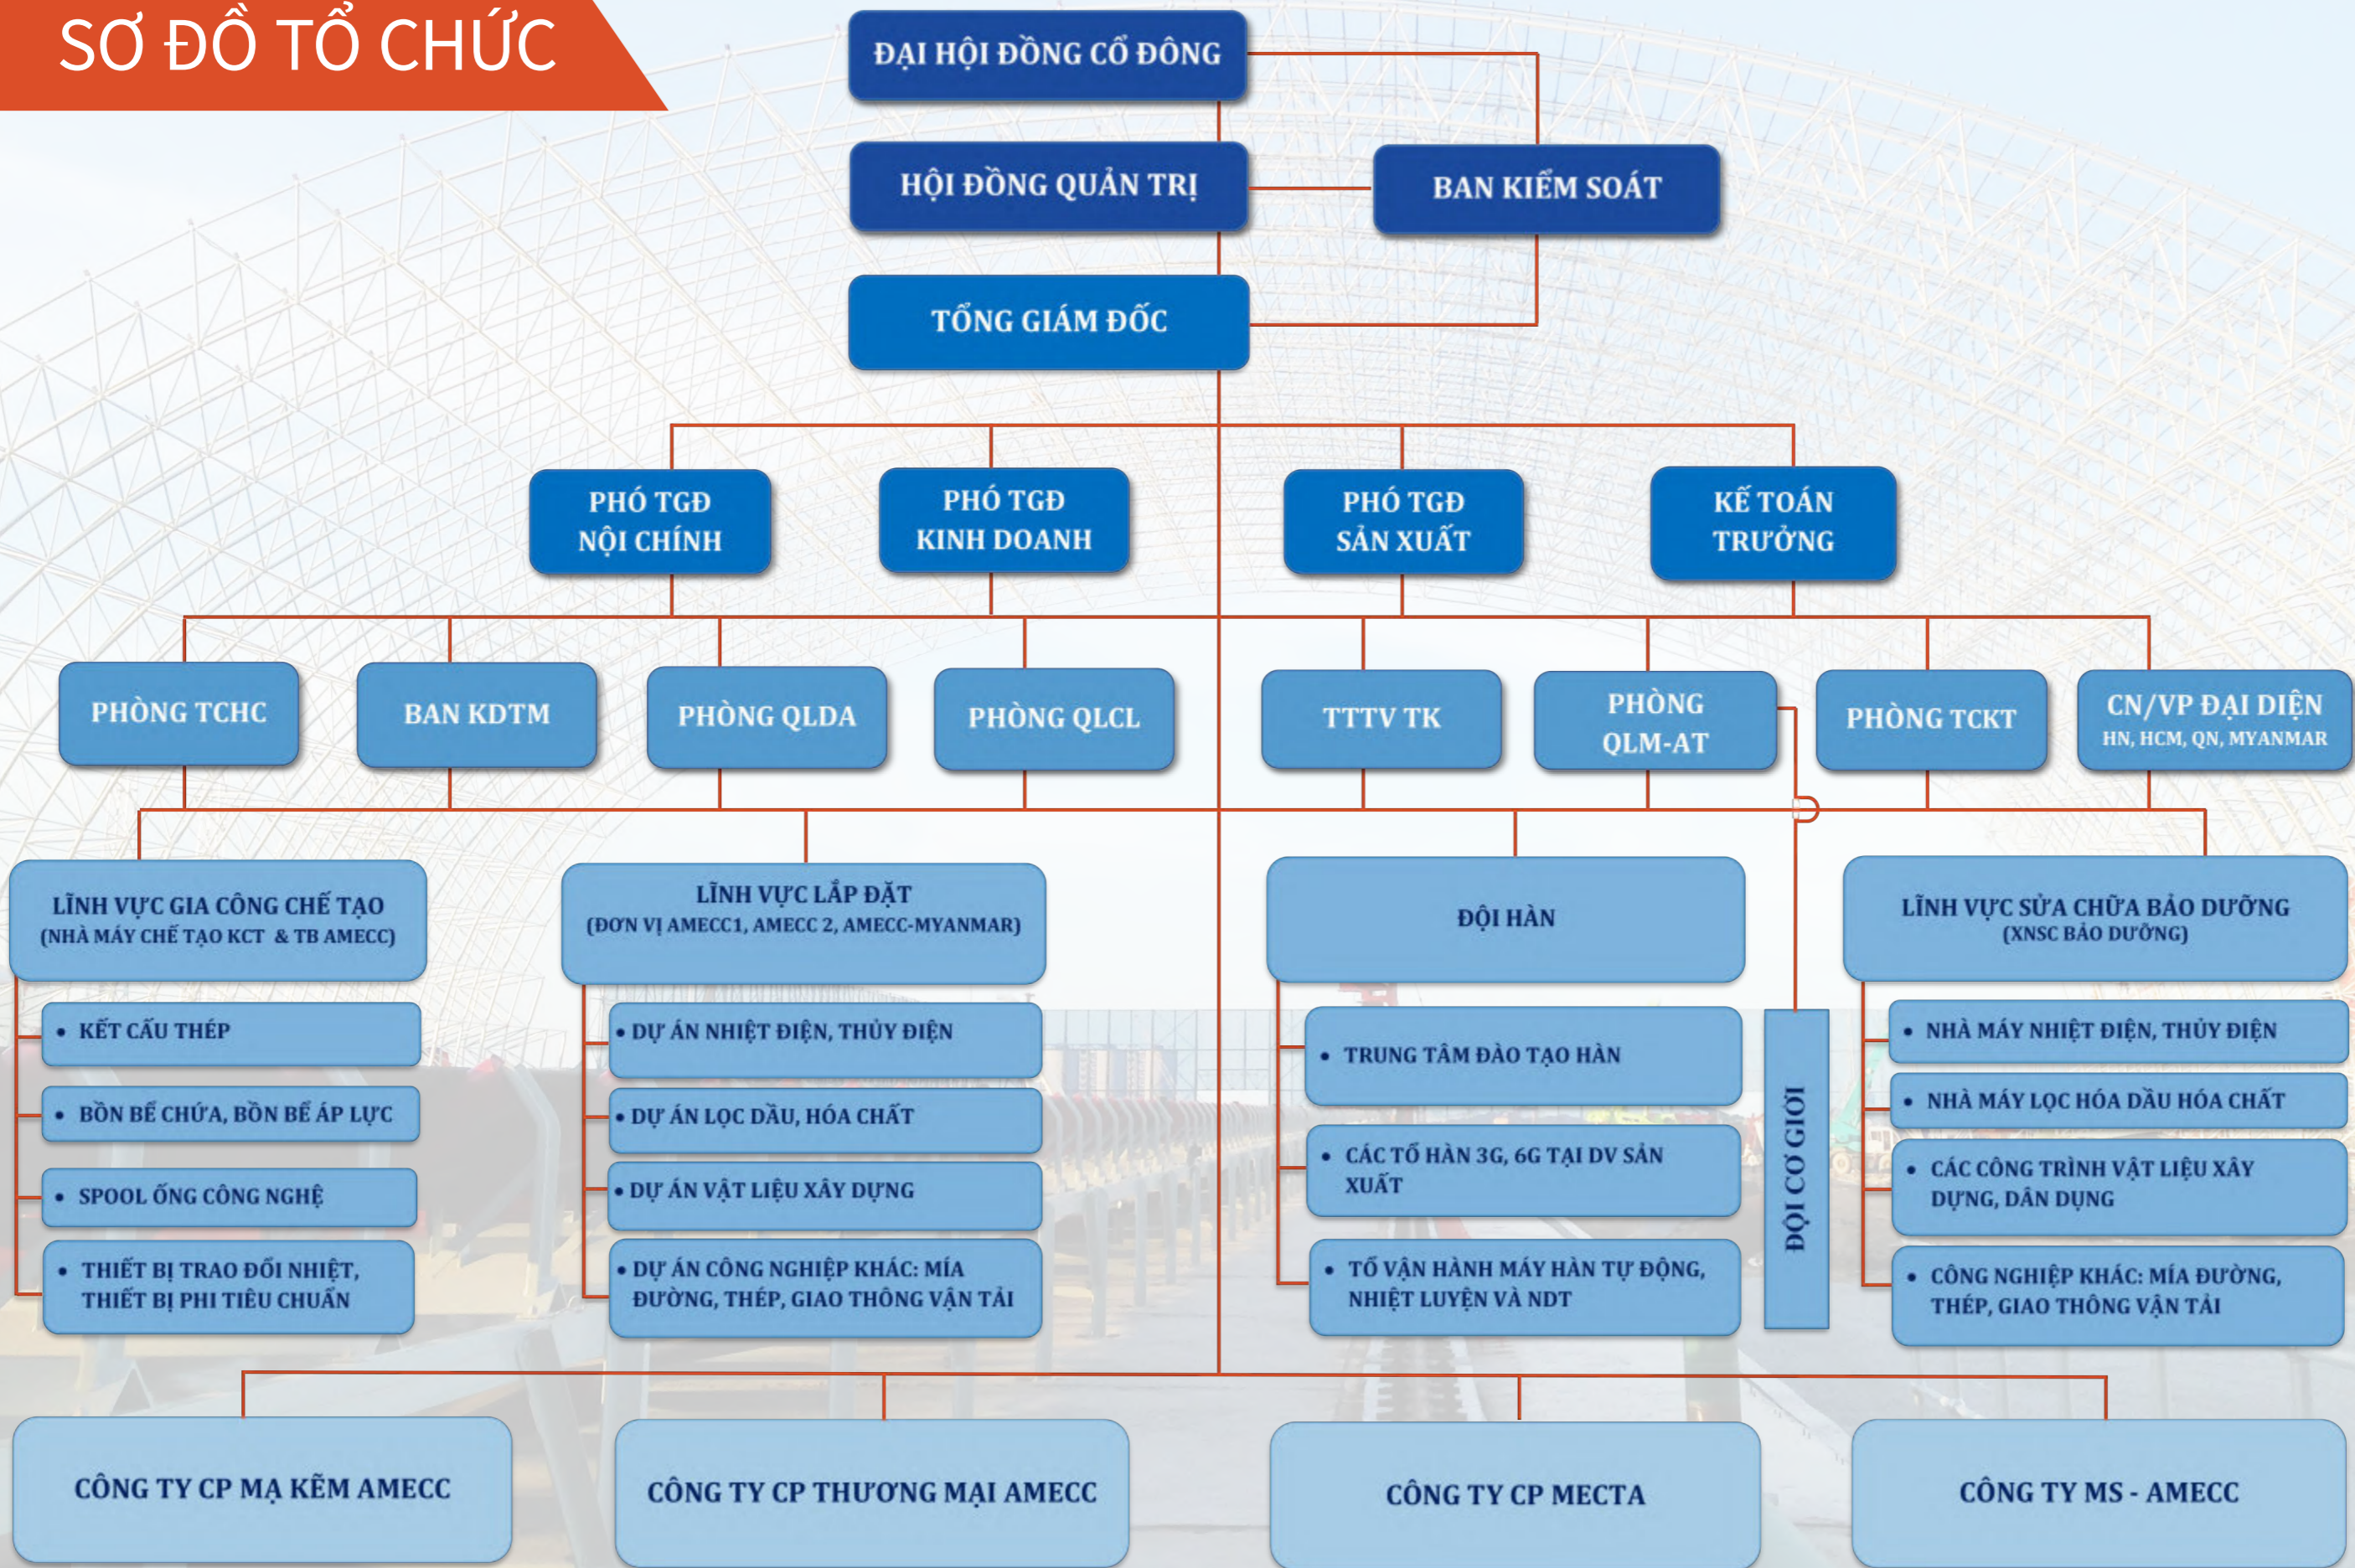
SƠ ĐỒ TỔ CHỨC

ĐẠI HỘI ĐỒNG CỔ ĐÔNG

HỘI ĐỒNG QUẢN TRỊ

BAN KIỂM SOÁT

TỔNG GIÁM ĐỐC

PHÓ TGĐ NỘI CHÍNH

PHÓ TGĐ KINH DOANH

PHÓ TGĐ SẢN XUẤT

KẾ TOÁN TRƯỞNG

PHÒNG TCHC

BAN KDTM

PHÒNG QLDA

PHÒNG QLCL

TTTV TK

PHÒNG QLM-AT

PHÒNG TCKT

CN/VP ĐẠI DIỆN
HN, HCM, QN, MYANMAR

LĨNH VỰC GIA CÔNG CHẾ TẠO
(NHÀ MÁY CHẾ TẠO KCT & TB AMECC)

• KẾT CẤU THÉP
• BỒN BỂ CHỨA, BỒN BỂ ÁP LỰC
• SPOOL ỐNG CÔNG NGHỆ
• THIẾT BỊ TRAO ĐỔI NHIỆT, THIẾT BỊ PHI TIÊU CHUẨN

LĨNH VỰC LẮP ĐẶT
(ĐƠN VỊ AMECC1, AMECC 2, AMECC-MYANMAR)

• DỰ ÁN NHIỆT ĐIỆN, THỦY ĐIỆN
• DỰ ÁN LỌC DẦU, HÓA CHẤT
• DỰ ÁN VẬT LIỆU XÂY DỰNG
• DỰ ÁN CÔNG NGHIỆP KHÁC: MÍA ĐƯỜNG, THÉP, GIAO THÔNG VẬN TẢI

ĐỘI HÀN

• TRUNG TÂM ĐÀO TẠO HÀN
• CÁC TỔ HÀN 3G, 6G TẠI DV SẢN XUẤT
• TỔ VẬN HÀNH MÁY HÀN TỰ ĐỘNG, NHIỆT LUYỆN VÀ NDT

ĐỘI CƠ GIỚI

LĨNH VỰC SỬA CHỮA BẢO DƯỠNG
(XNSC BẢO DƯỠNG)

• NHÀ MÁY NHIỆT ĐIỆN, THỦY ĐIỆN
• NHÀ MÁY LỌC HÓA DẦU HÓA CHẤT
• CÁC CÔNG TRÌNH VẬT LIỆU XÂY DỰNG, DÂN DỤNG
• CÔNG NGHIỆP KHÁC: MÍA ĐƯỜNG, THÉP, GIAO THÔNG VẬN TẢI

CÔNG TY CP MẠ KẼM AMECC

CÔNG TY CP THƯƠNG MẠI AMECC

CÔNG TY CP MECTA

CÔNG TY MS - AMECC